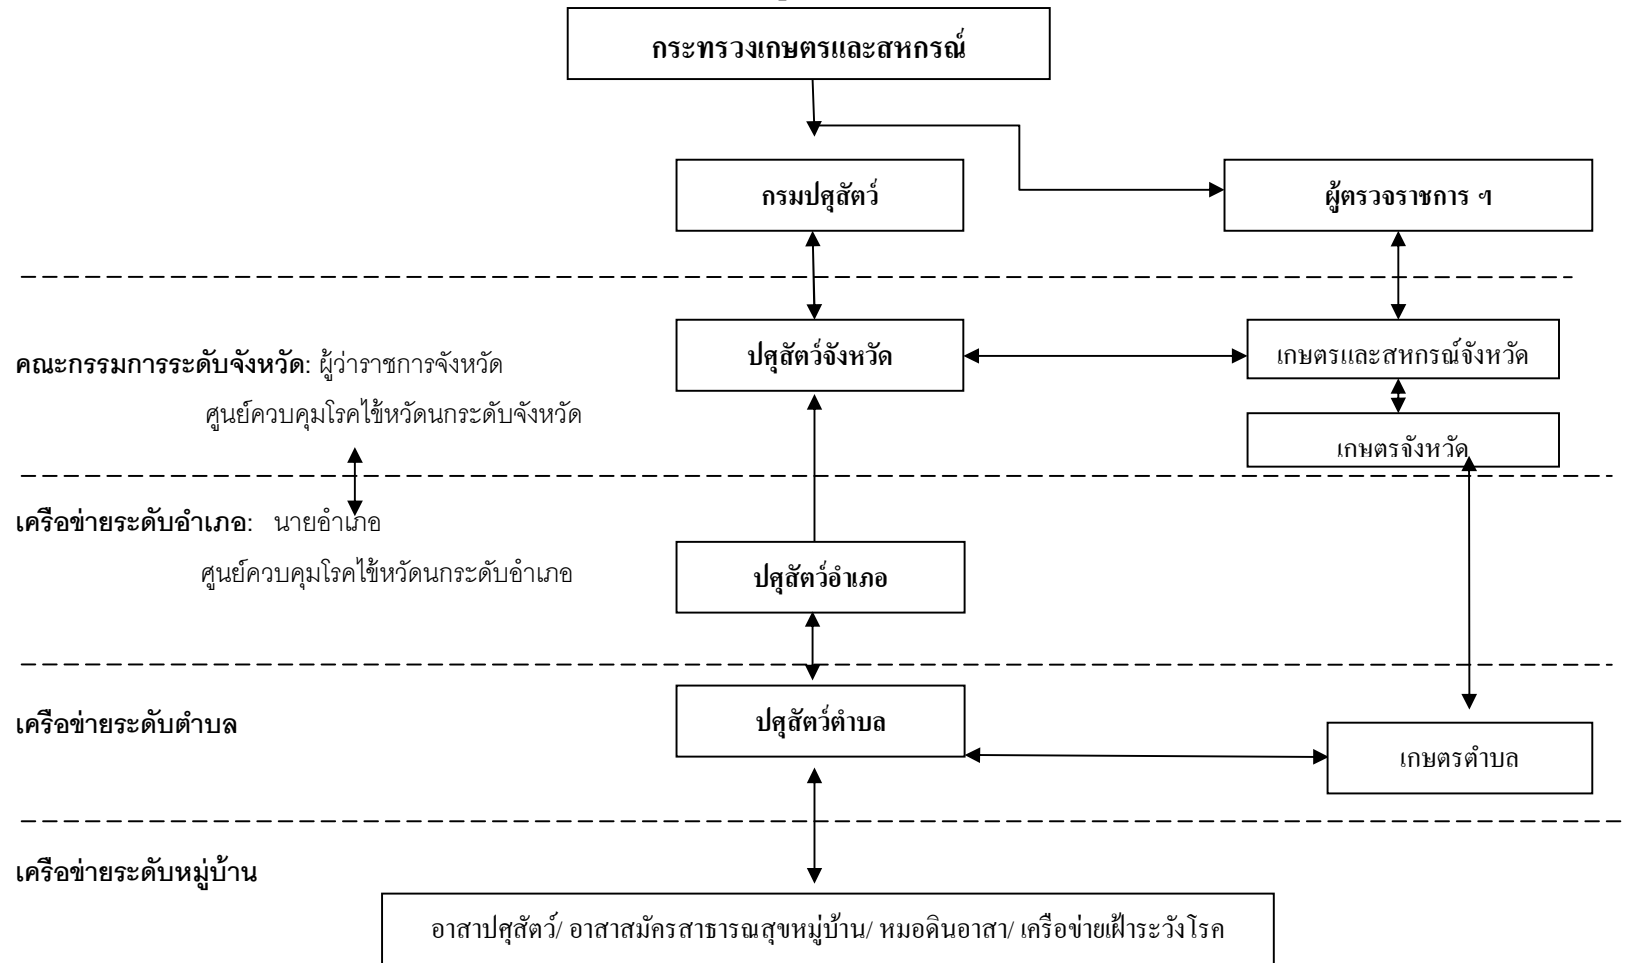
กระทรวงเกษตรและสหกรณ์

กรมปศุสัตว์

ผู้ตรวจราชการ ฯ

คณะกรรมการระดับจังหวัด: ผู้ว่าราชการจังหวัด

ศูนย์ควบคุมโรคไข้หวัดนกระดับจังหวัด

ปศุสัตว์จังหวัด

เกษตรและสหกรณ์จังหวัด

เกษตรจังหวัด

เครือข่ายระดับอำเภอ: นายอำเภอ

ศูนย์ควบคุมโรคไข้หวัดนกระดับอำเภอ

ปศุสัตว์อำเภอ

เครือข่ายระดับตำบล

ปศุสัตว์ตำบล

เกษตรตำบล

เครือข่ายระดับหมู่บ้าน

อาสาปศุสัตว์/ อาสาสมัครสาธารณสุขหมู่บ้าน/ หมอดินอาสา/ เครือข่ายเฝ้าระวังโรค